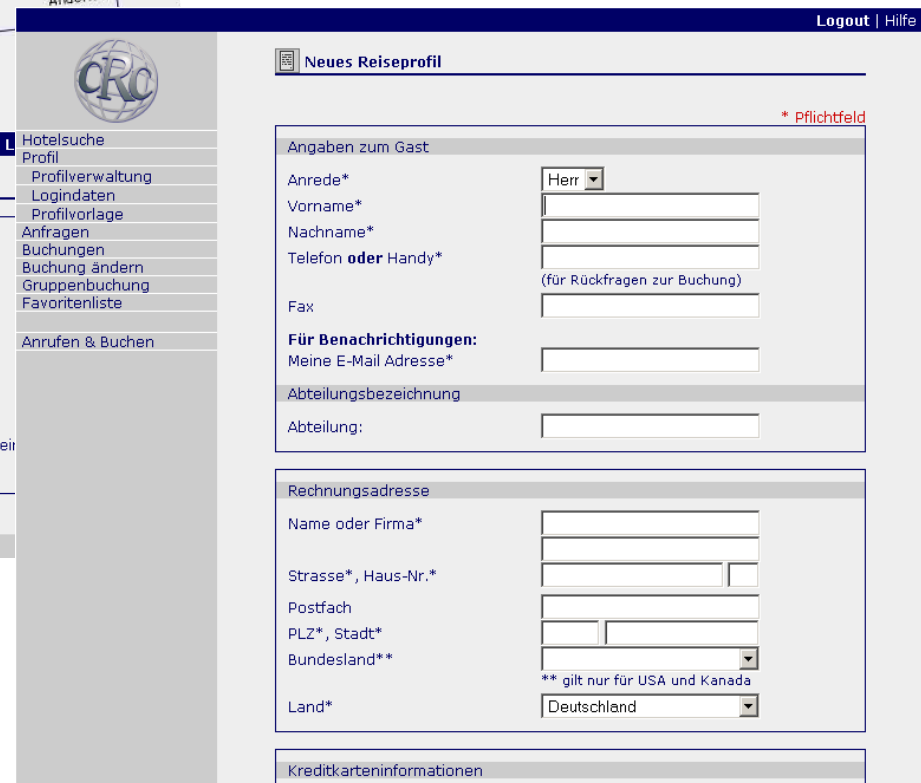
Logout | Hilfe

CRC

Hotelsuche
Profil
Profilverwaltung
Logindaten
Profilvorlage
Anfragen
Buchungen
Buchung ändern
Gruppenbuchung
Favoritenliste

Anrufen & Buchen

Neues Reiseprofil

* Pflichtfeld

Angaben zum Gast

Anrede* Herr

Vorname*

Nachname*

Telefon **oder** Handy*
(für Rückfragen zur Buchung)

Fax

**Für Benachrichtigungen:**
Meine E-Mail Adresse*

Abteilungsbezeichnung

Abteilung:

Rechnungsadresse

Name oder Firma*

Strasse*, Haus-Nr.*

Postfach

PLZ*, Stadt*

Bundesland**
** gilt nur für USA und Kanada

Land* Deutschland

Kreditkarteninformationen